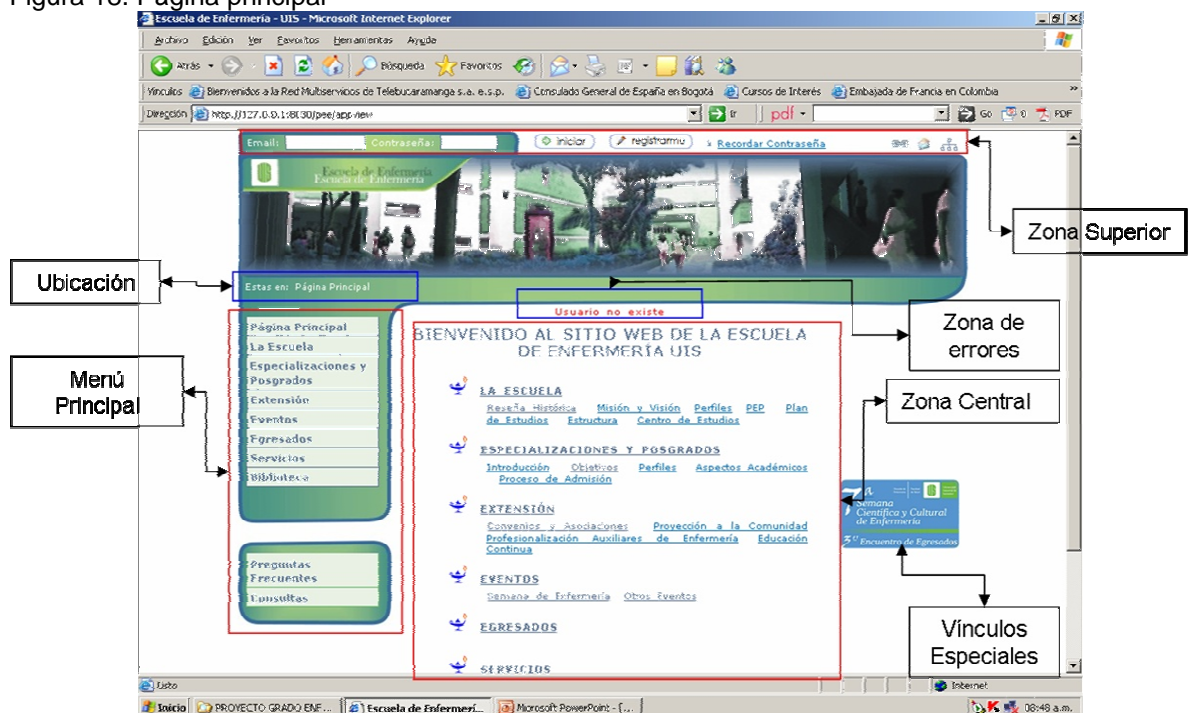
Figura 13. Página principal

Escuela de Enfermería - UIS - Microsoft Internet Explorer

Archivo Edición Ver Favoritos Herramientas Ayuda

Atrás Búsqueda Favoritos

Vínculos Bienvenidos a la Red Multiservicios de Telebucaramanga s.a. e.s.p. Consulado General de España en Bogotá Cursos de Interés Embajada de Francia en Colombia

Dirección http://127.0.0.1:8080/pee/app.view Ir pdf Go PDF

Email: Contraseña: iniciar registrarme Recordar Contraseña

Escuela de Enfermería
Escuela de Enfermería

Zona Superior

Ubicación

Estas en: Página Principal

Usuario no existe

Zona de errores

Menú Principal

Página Principal
La Escuela
Especializaciones y Posgrados
Extensión
Eventos
Egresados
Servicios
Biblioteca

Preguntas Frecuentes
Consultas

BIENVENIDO AL SITIO WEB DE LA ESCUELA DE ENFERMERÍA UIS

Zona Central

LA ESCUELA
Reseña Histórica Misión y Visión Perfiles PEP Plan de Estudios Estructura Centro de Estudios

ESPECIALIZACIONES Y POSGRADOS
Introducción Objetivos Perfiles Aspectos Académicos Proceso de Admisión

EXTENSIÓN
Convenios y Asociaciones Proyección a la Comunidad Profesionalización Auxiliares de Enfermería Educación Continua

EVENTOS
Semana de Enfermería Otros Eventos

EGRESADOS

SERVICIOS

7a Semana Científica y Cultural de Enfermería
3er Encuentro de Egresados

Vínculos Especiales

Listo Internet

Inicio PROYECTO GRADO ENF... Escuela de Enfermerí... Microsoft PowerPoint - [... 08:48 a.m.